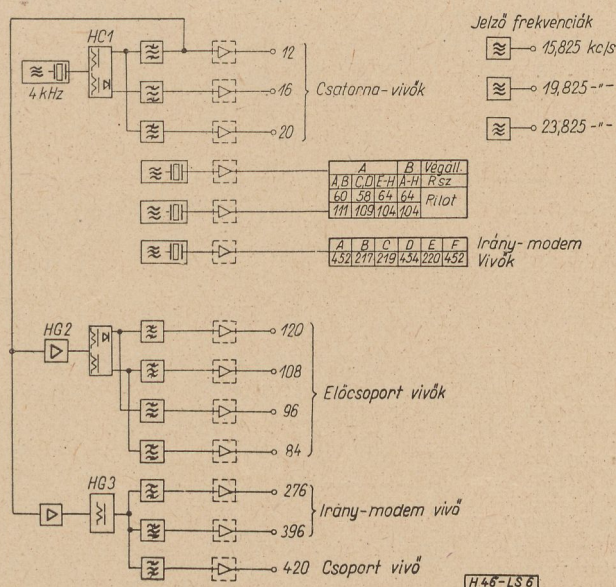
HC1

4 kHz

12

16

20

Csatorna-vivők

Jelző frekvenciák

15,825 kc/s

19,825 -"-

23,825 -"-

| A | | | B | Végáll. |
|---|---|---|---|---|
| A,B | C,D | E-H | A-H | R sz |
| 60 | 58 | 64 | 64 | Pilot |
| 111 | 109 | 104 | 104 | |

| A | B | C | D | E | F |
|---|---|---|---|---|---|
| 452 | 217 | 219 | 434 | 220 | 452 |

Irány-modem Vivők

HG2

120

108

96

84

Elócsoport vivők

HG3

276

396

Irány-modem vivő

420 Csoport vivő

H 46-LS 6